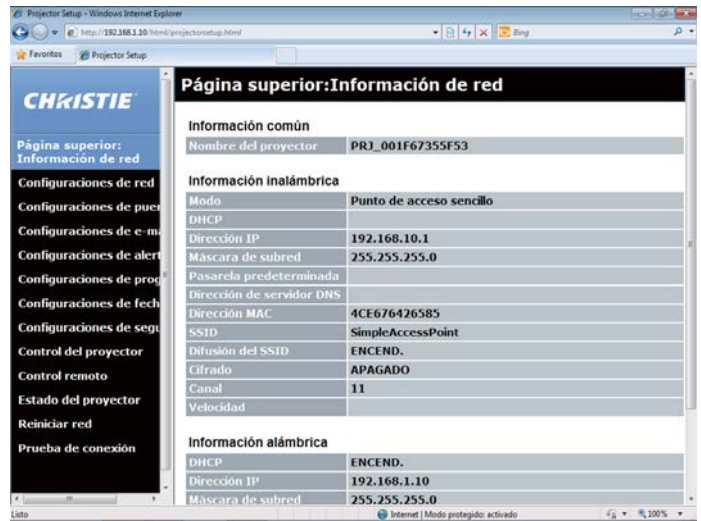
Projector Setup - Windows Internet Explorer

http://192.168.1.10/html/projectorsetup.html

Bing

Favoritos | Projector Setup

CHRISTIE

Página superior: Información de red

Configuraciones de red
Configuraciones de puer
Configuraciones de e-m
Configuraciones de alert
Configuraciones de prog
Configuraciones de fech
Configuraciones de segu
Control del proyector
Control remoto
Estado del proyector
Reiniciar red
Prueba de conexión

Página superior:Información de red

Información común

| Nombre del proyector | PRJ_001F67355F53 |
|---|---|

Información inalámbrica

| Modo | Punto de acceso sencillo |
|---|---|
| DHCP | |
| Dirección IP | 192.168.10.1 |
| Máscara de subred | 255.255.255.0 |
| Pasarela predeterminada | |
| Dirección de servidor DNS | |
| Dirección MAC | 4CE676426585 |
| SSID | SimpleAccessPoint |
| Difusión del SSID | ENCEND. |
| Cifrado | APAGADO |
| Canal | 11 |
| Velocidad | |

Información alámbrica

| DHCP | ENCEND. |
|---|---|
| Dirección IP | 192.168.1.10 |
| Máscara de subred | 255.255.255.0 |

Listo | Internet | Modo protegido: activado | 100%